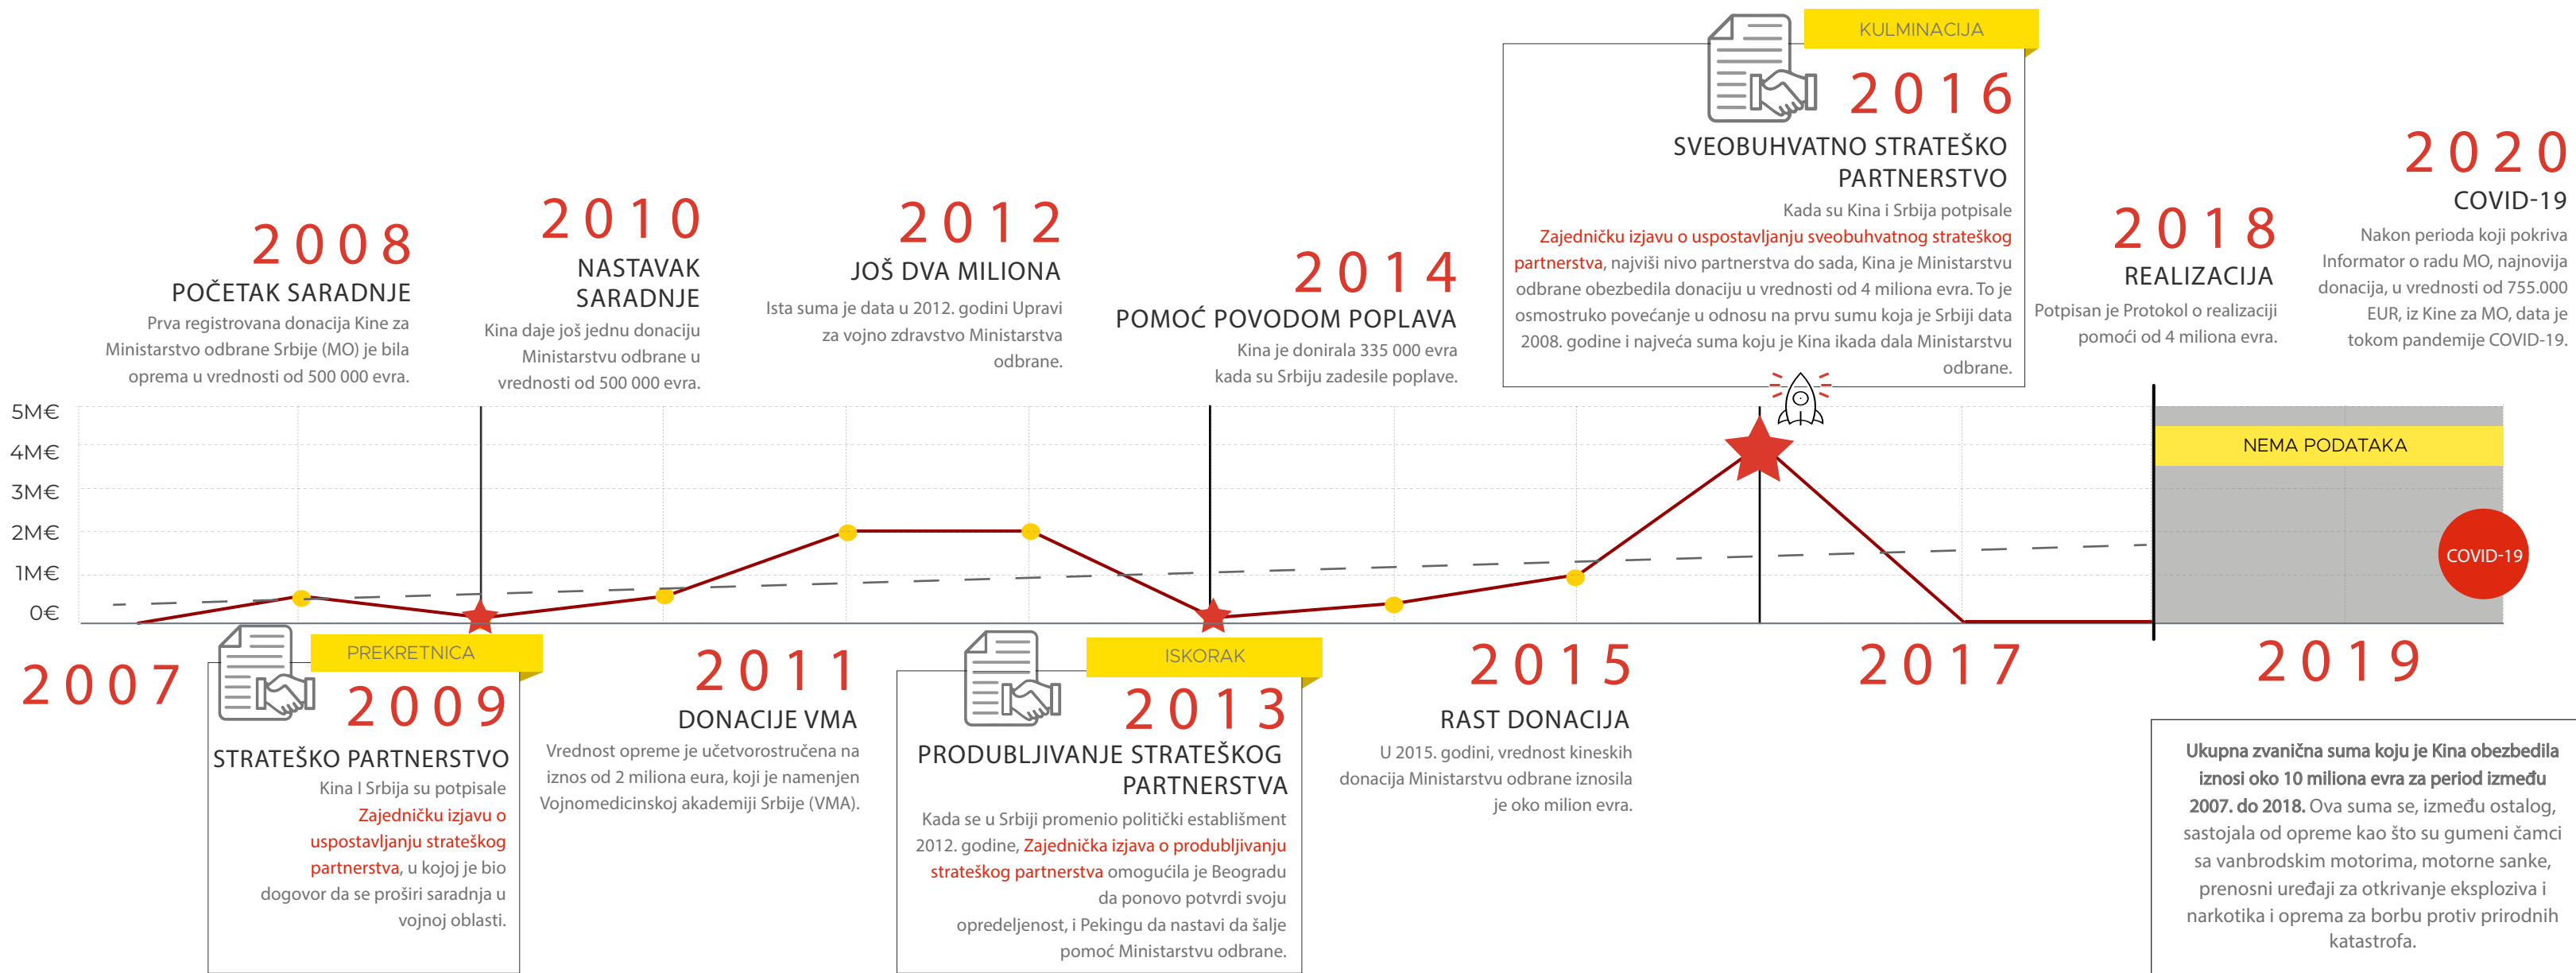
KULMINACIJA

2016

SVEOBUHVATNO STRATEŠKO PARTNERSTVO

Kada su Kina i Srbija potpisale Zajedničku izjavu o uspostavljanju sveobuhvatnog strateškog partnerstva, najviši nivo partnerstva do sada, Kina je Ministarstvu odbrane obezbedila donaciju u vrednosti od 4 miliona evra. To je osmostruko povećanje u odnosu na prvu sumu koja je Srbiji data 2008. godine i najveća suma koju je Kina ikada dala Ministarstvu odbrane.

2020

COVID-19

Nakon perioda koji pokriva Informator o radu MO, najnovija donacija, u vrednosti od 755.000 EUR, iz Kine za MO, data je tokom pandemije COVID-19.

2008

POČETAK SARADNJE

Prva registrovana donacija Kine za Ministarstvo odbrane Srbije (MO) je bila oprema u vrednosti od 500 000 evra.

2010

NASTAVAK SARADNJE

Kina daje još jednu donaciju Ministarstvu odbrane u vrednosti od 500 000 evra.

2012

JOŠ DVA MILIONA

Ista suma je data u 2012. godini Upravi za vojno zdravstvo Ministarstva odbrane.

2014

POMOĆ POVODOM POPLAVA

Kina je donirala 335 000 evra kada su Srbiju zadesile poplave.

2018

REALIZACIJA

Potpisan je Protokol o realizaciji pomoći od 4 miliona evra.

5M€
4M€
3M€
2M€
1M€
0€

NEMA PODATAKA

COVID-19

2007

PREKRETNICA

2009

STRATEŠKO PARTNERSTVO

Kina I Srbija su potpisale Zajedničku izjavu o uspostavljanju strateškog partnerstva, u kojoj je bio dogovor da se proširi saradnja u vojnoj oblasti.

2011

DONACIJE VMA

Vrednost opreme je učetvorostručena na iznos od 2 miliona eura, koji je namenjen Vojnomedicinskoj akademiji Srbije (VMA).

ISKORAK

2013

PRODUBLJIVANJE STRATEŠKOG PARTNERSTVA

Kada se u Srbiji promenio politički establišment 2012. godine, Zajednička izjava o produbljivanju strateškog partnerstva omogućila je Beogradu da ponovo potvrdi svoju opredeljenost, i Pekingu da nastavi da šalje pomoć Ministarstvu odbrane.

2015

RAST DONACIJA

U 2015. godini, vrednost kineskih donacija Ministarstvu odbrane iznosila je oko milion evra.

2017

2019

Ukupna zvanična suma koju je Kina obezbedila iznosi oko 10 miliona evra za period između 2007. do 2018. Ova suma se, između ostalog, sastojala od opreme kao što su gumeni čamci sa vanbrodskim motorima, motorne sanke, prenosni uređaji za otkrivanje eksploziva i narkotika i oprema za borbu protiv prirodnih katastrofa.